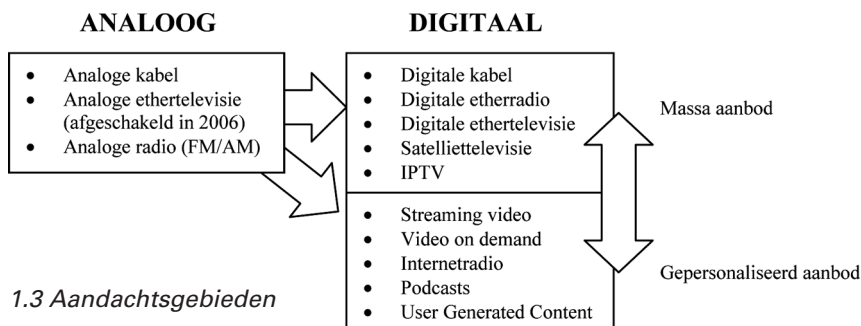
ANALOOG

• Analoge kabel
• Analoge ethertelevisie (afgeschakeld in 2006)
• Analoge radio (FM/AM)

DIGITAAL

• Digitale kabel
• Digitale etherradio
• Digitale ethertelevisie
• Satelliettelevisie
• IPTV

• Streaming video
• Video on demand
• Internetradio
• Podcasts
• User Generated Content

Massa aanbod

Gepersonaliseerd aanbod

1.3 Aandachtsgebieden